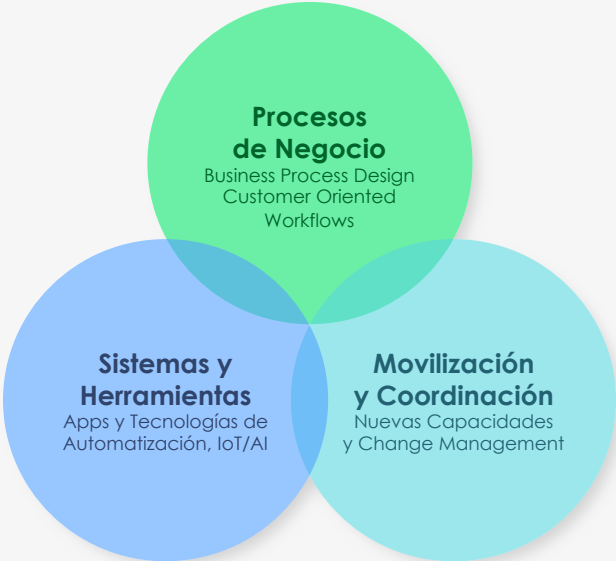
Procesos de Negocio
Business Process Design
Customer Oriented Workflows

Sistemas y Herramientas
Apps y Tecnologías de Automatización, IoT/AI

Movilización y Coordinación
Nuevas Capacidades y Change Management